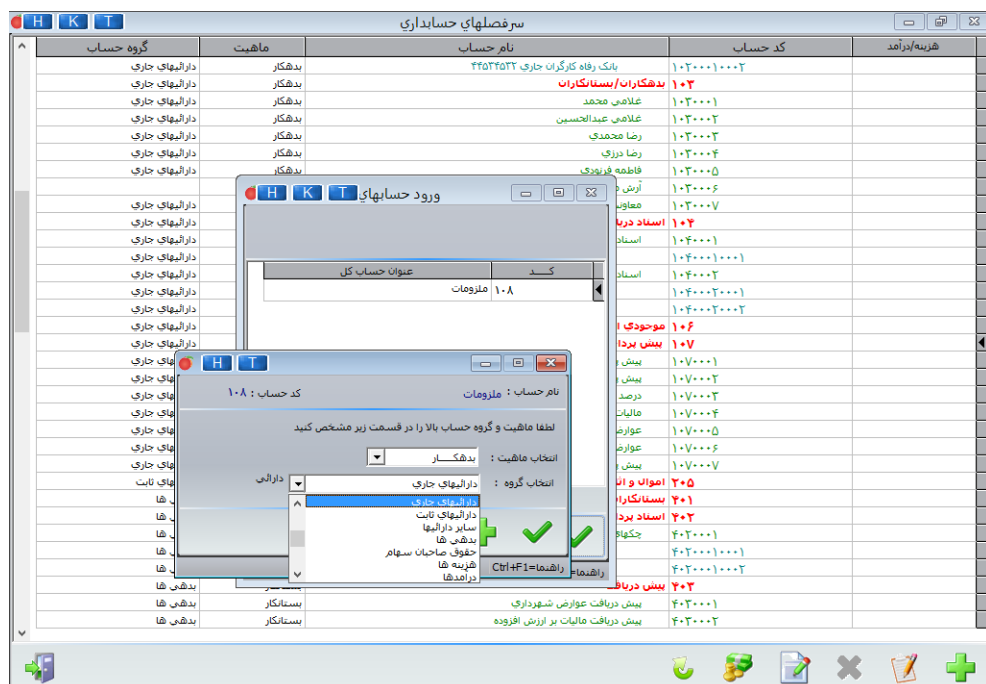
H K T سرفصلهاي حسابداري

| هزينه/درآمد | كد حساب | نام حساب | ماهيت | گروه حساب |
|---|---|---|---|---|
| | ۱۰۲۰۰۰۱۰۰۰۲ | بانك رفاه كارگران جاري ۴۴۵۳۴۵۳۲ | بدهكار | دارائيهاي جاري |
| | ۱۰۳ | بدهكاران/بستانكاران | بدهكار | دارائيهاي جاري |
| | ۱۰۳۰۰۰۱ | غلامي محمد | بدهكار | دارائيهاي جاري |
| | ۱۰۳۰۰۰۲ | غلامي عبدالحسين | بدهكار | دارائيهاي جاري |
| | ۱۰۳۰۰۰۳ | رضا محمدي | بدهكار | دارائيهاي جاري |
| | ۱۰۳۰۰۰۴ | رضا درزي | بدهكار | دارائيهاي جاري |
| | ۱۰۳۰۰۰۵ | فاطمه فريدوني | بدهكار | دارائيهاي جاري |
| | ۱۰۳۰۰۰۶ | آرش | | |
| | ۱۰۳۰۰۰۷ | معاون | | دارائيهاي جاري |
| | ۱۰۴ | اسناد دريا | | دارائيهاي جاري |
| | ۱۰۴۰۰۰۱ | اسناد | | دارائيهاي جاري |
| | ۱۰۴۰۰۰۱۰۰۰۱ | | | دارائيهاي جاري |
| | ۱۰۴۰۰۰۲ | اسناد | | دارائيهاي جاري |
| | ۱۰۴۰۰۰۲۰۰۰۱ | | | دارائيهاي جاري |
| | ۱۰۴۰۰۰۲۰۰۰۲ | | | دارائيهاي جاري |
| | ۱۰۶ | موجودي | | دارائيهاي جاري |
| | ۱۰۷ | پيش پردا | | دارائيهاي جاري |
| | ۱۰۷۰۰۰۱ | پيش | | دارائيهاي جاري |
| | ۱۰۷۰۰۰۲ | پيش | | دارائيهاي جاري |
| | ۱۰۷۰۰۰۳ | درصد | | دارائيهاي جاري |
| | ۱۰۷۰۰۰۴ | ماليات | | دارائيهاي جاري |
| | ۱۰۷۰۰۰۵ | عوارض | | دارائيهاي جاري |
| | ۱۰۷۰۰۰۶ | عوارض | | دارائيهاي جاري |
| | ۱۰۷۰۰۰۷ | پيش | | دارائيهاي جاري |
| | ۲۰۵ | اموال و اث | | دارائيهاي ثابت |
| | ۴۰۱ | بستانكاران | | بدهي ها |
| | ۴۰۲ | اسناد پردا | | بدهي ها |
| | ۴۰۲۰۰۰۱ | چكهاي | | بدهي ها |
| | ۴۰۲۰۰۰۱۰۰۰۱ | | | بدهي ها |
| | ۴۰۲۰۰۰۱۰۰۰۲ | | | بدهي ها |
| | ۴۰۳ | پيش دريافت | بستانكار | بدهي ها |
| | ۴۰۳۰۰۰۱ | پيش دريافت عوارض شهرداري | بستانكار | بدهي ها |
| | ۴۰۳۰۰۰۲ | پيش دريافت ماليات بر ارزش افزوده | بستانكار | بدهي ها |

ورود حسابهاي T K H

| كــد | عنوان حساب كل |
|---|---|
| ۱۰۸ | ملزومات |

راهنما

T H

نام حساب : ملزومات
كد حساب : ۱۰۸

لطفا ماهيت و گروه حساب بالا را در قسمت زير مشخص كنيد

انتخاب ماهيت : بدهكــار
انتخاب گروه : دارائيهاي جاري
دارائي

دارائيهاي جاري
دارائيهاي ثابت
ساير دارائيها
بدهي ها
حقوق صاحبان سهام
هزينه ها
درامدها

راهنما=Ctrl+F1